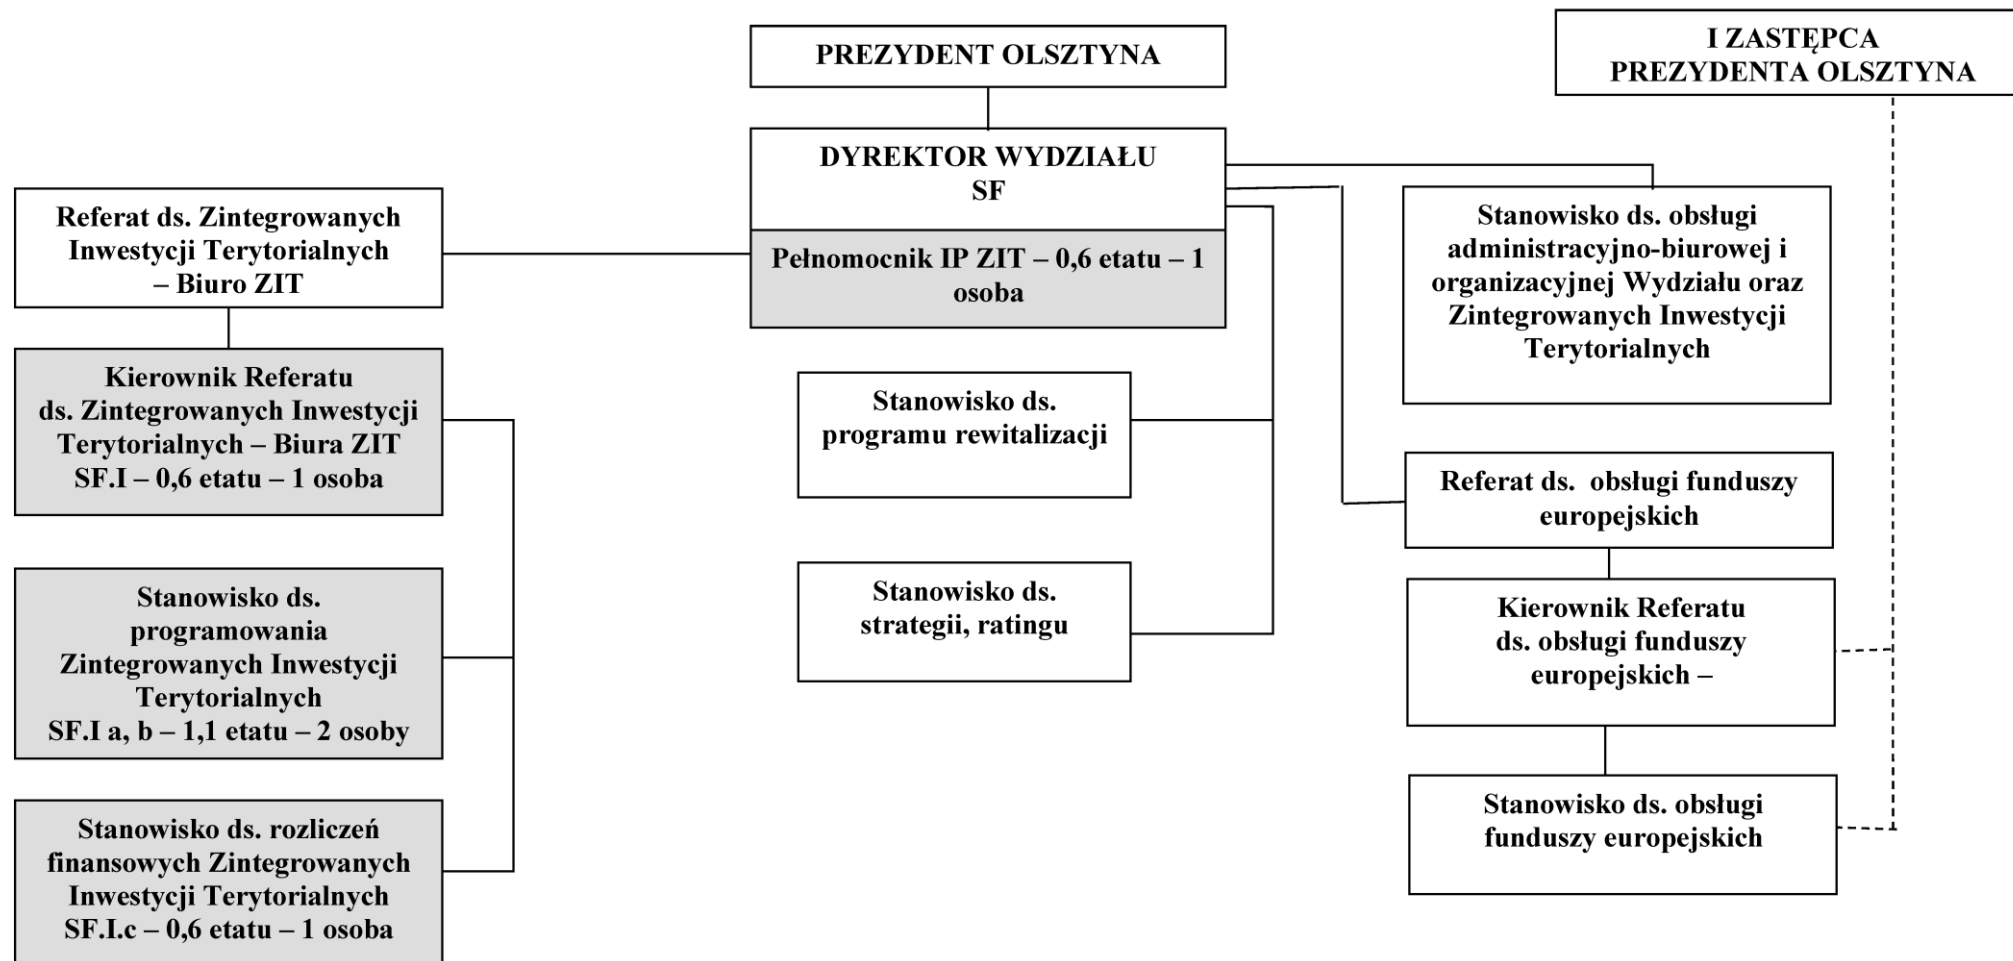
PREZYDENT OLSZTYNA

I ZASTĘPCA PREZYDENTA OLSZTYNA

DYREKTOR WYDZIAŁU SF

Pełnomocnik IP ZIT – 0,6 etatu – 1 osoba

Referat ds. Zintegrowanych Inwestycji Terytorialnych – Biuro ZIT

Kierownik Referatu ds. Zintegrowanych Inwestycji Terytorialnych – Biura ZIT SF.I – 0,6 etatu – 1 osoba

Stanowisko ds. programowania Zintegrowanych Inwestycji Terytorialnych SF.I a, b – 1,1 etatu – 2 osoby

Stanowisko ds. rozliczeń finansowych Zintegrowanych Inwestycji Terytorialnych SF.I.c – 0,6 etatu – 1 osoba

Stanowisko ds. programu rewitalizacji

Stanowisko ds. strategii, ratingu

Stanowisko ds. obsługi administracyjno-biurowej i organizacyjnej Wydziału oraz Zintegrowanych Inwestycji Terytorialnych

Referat ds. obsługi funduszy europejskich

Kierownik Referatu ds. obsługi funduszy europejskich –

Stanowisko ds. obsługi funduszy europejskich